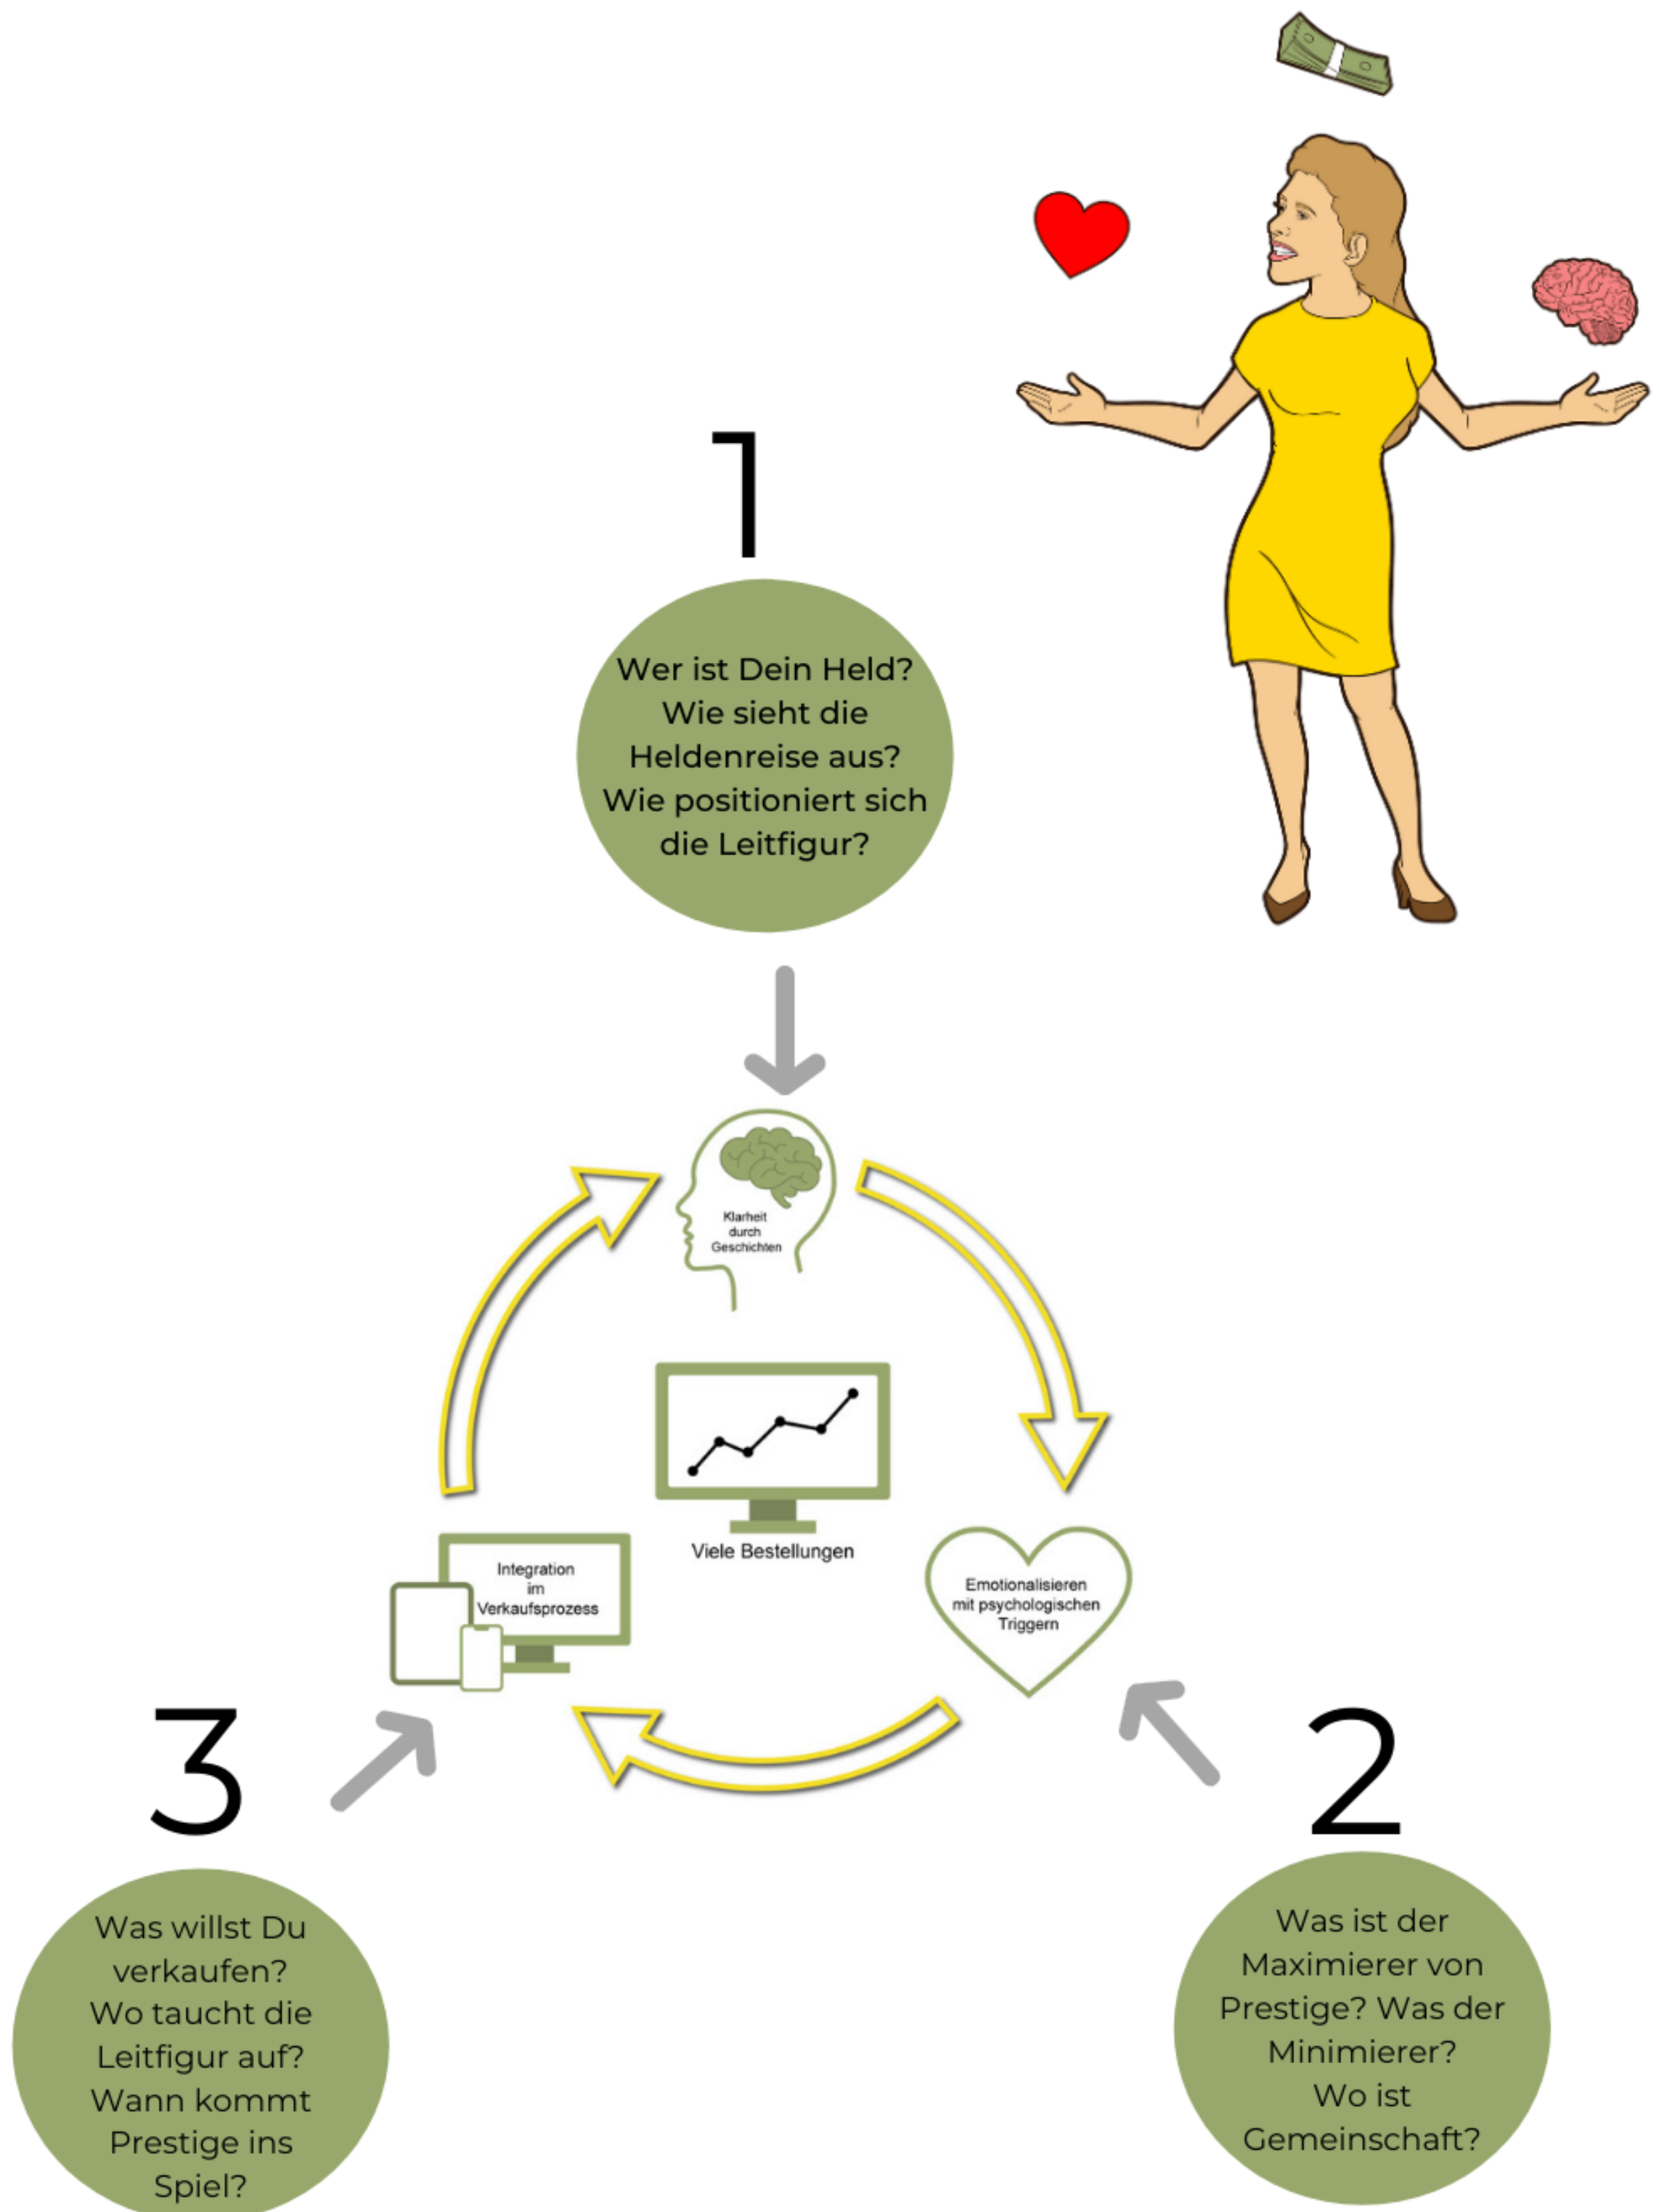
1

Wer ist Dein Held? Wie sieht die Heldenreise aus? Wie positioniert sich die Leitfigur?

Klarheit durch Geschichten

Viele Bestellungen

Integration im Verkaufsprozess

Emotionalisieren mit psychologischen Triggern

3

2

Was willst Du verkaufen? Wo taucht die Leitfigur auf? Wann kommt Prestige ins Spiel?

Was ist der Maximierer von Prestige? Was der Minimierer? Wo ist Gemeinschaft?